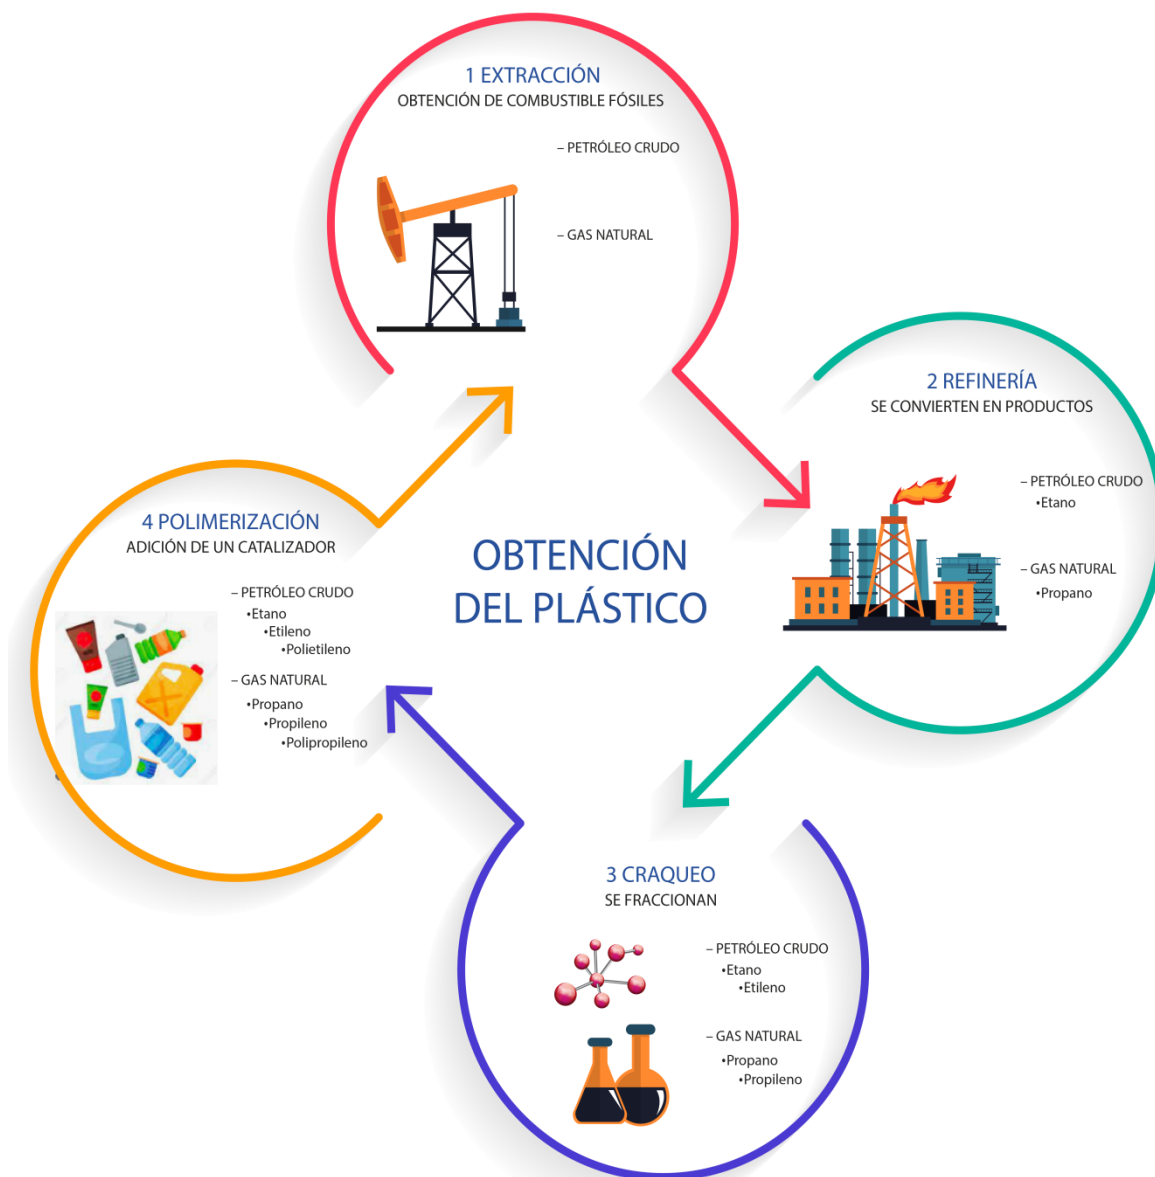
1 EXTRACCIÓN
OBTENCIÓN DE COMBUSTIBLE FÓSILES

– PETRÓLEO CRUDO

– GAS NATURAL

2 REFINERÍA
SE CONVIERTEN EN PRODUCTOS

– PETRÓLEO CRUDO
•Etano

– GAS NATURAL
•Propano

3 CRAQUEO
SE FRACCIONAN

– PETRÓLEO CRUDO
•Etano
•Etileno

– GAS NATURAL
•Propano
•Propileno

4 POLIMERIZACIÓN
ADICIÓN DE UN CATALIZADOR

– PETRÓLEO CRUDO
•Etano
•Etileno
•Polietileno

– GAS NATURAL
•Propano
•Propileno
•Polipropileno

OBTENCIÓN DEL PLÁSTICO